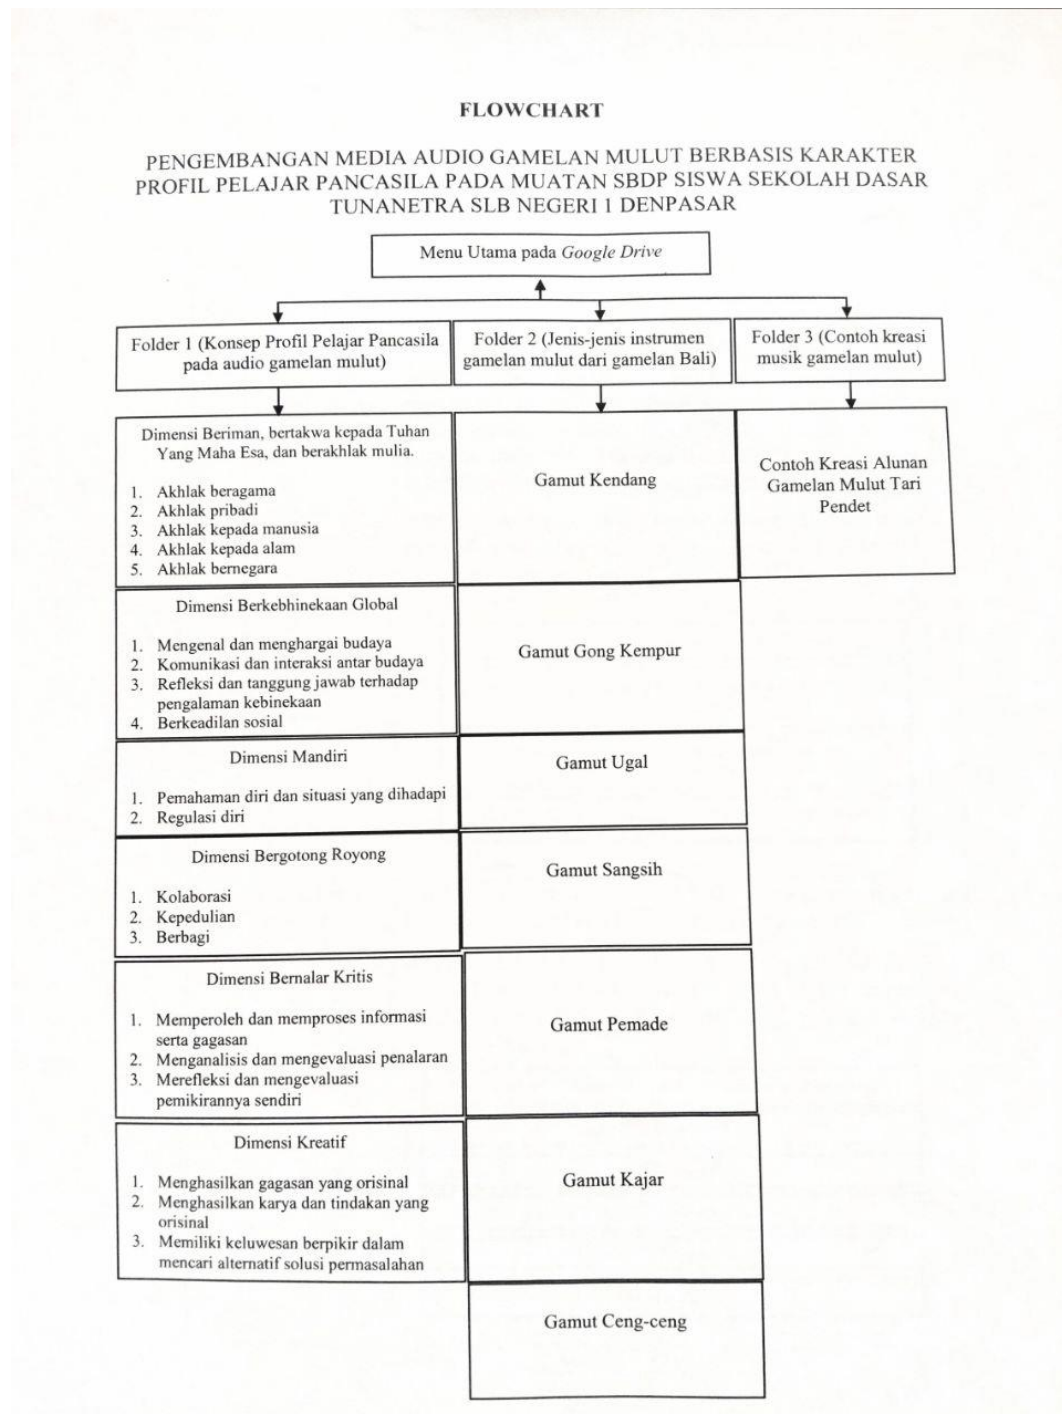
FLOWCHART

PENGEMBANGAN MEDIA AUDIO GAMELAN MULUT BERBASIS KARAKTER PROFIL PELAJAR PANCASILA PADA MUATAN SBDP SISWA SEKOLAH DASAR TUNANETRA SLB NEGERI 1 DENPASAR

Menu Utama pada *Google Drive*

Folder 1 (Konsep Profil Pelajar Pancasila pada audio gamelan mulut)

Dimensi Beriman, bertakwa kepada Tuhan Yang Maha Esa, dan berakhlak mulia.

1. Akhlak beragama
2. Akhlak pribadi
3. Akhlak kepada manusia
4. Akhlak kepada alam
5. Akhlak bernegara

Dimensi Berkebhinekaan Global

1. Mengenal dan menghargai budaya
2. Komunikasi dan interaksi antar budaya
3. Refleksi dan tanggung jawab terhadap pengalaman kebinekaan
4. Berkeadilan sosial

Dimensi Mandiri

1. Pemahaman diri dan situasi yang dihadapi
2. Regulasi diri

Dimensi Bergotong Royong

1. Kolaborasi
2. Kepedulian
3. Berbagi

Dimensi Bernalar Kritis

1. Memperoleh dan memproses informasi serta gagasan
2. Menganalisis dan mengevaluasi penalaran
3. Merefleksi dan mengevaluasi pemikirannya sendiri

Dimensi Kreatif

1. Menghasilkan gagasan yang orisinal
2. Menghasilkan karya dan tindakan yang orisinal
3. Memiliki keluwesan berpikir dalam mencari alternatif solusi permasalahan

Folder 2 (Jenis-jenis instrumen gamelan mulut dari gamelan Bali)

Gamut Kendang

Gamut Gong Kempur

Gamut Ugal

Gamut Sangsih

Gamut Pemade

Gamut Kajar

Gamut Ceng-ceng

Folder 3 (Contoh kreasi musik gamelan mulut)

Contoh Kreasi Alunan Gamelan Mulut Tari Pendet